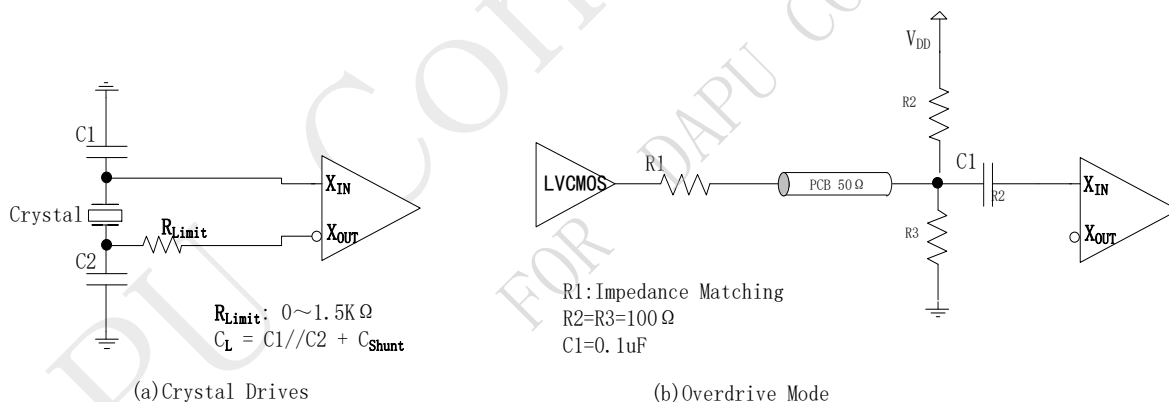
C1

Crystal

$R_{Limit}$

C2

$X_{IN}$

$X_{OUT}$

$R_{Limit}$: 0～1.5KΩ
$C_L$ = C1//C2 + $C_{Shunt}$

(a)Crystal Drives

LVCMOS

R1

PCB 50Ω

$V_{DD}$

R2

C1

R2

R3

$X_{IN}$

$X_{OUT}$

R1:Impedance Matching
R2=R3=100Ω
C1=0.1uF

(b)Overdrive Mode

PU CO

DAPU CO

FOR